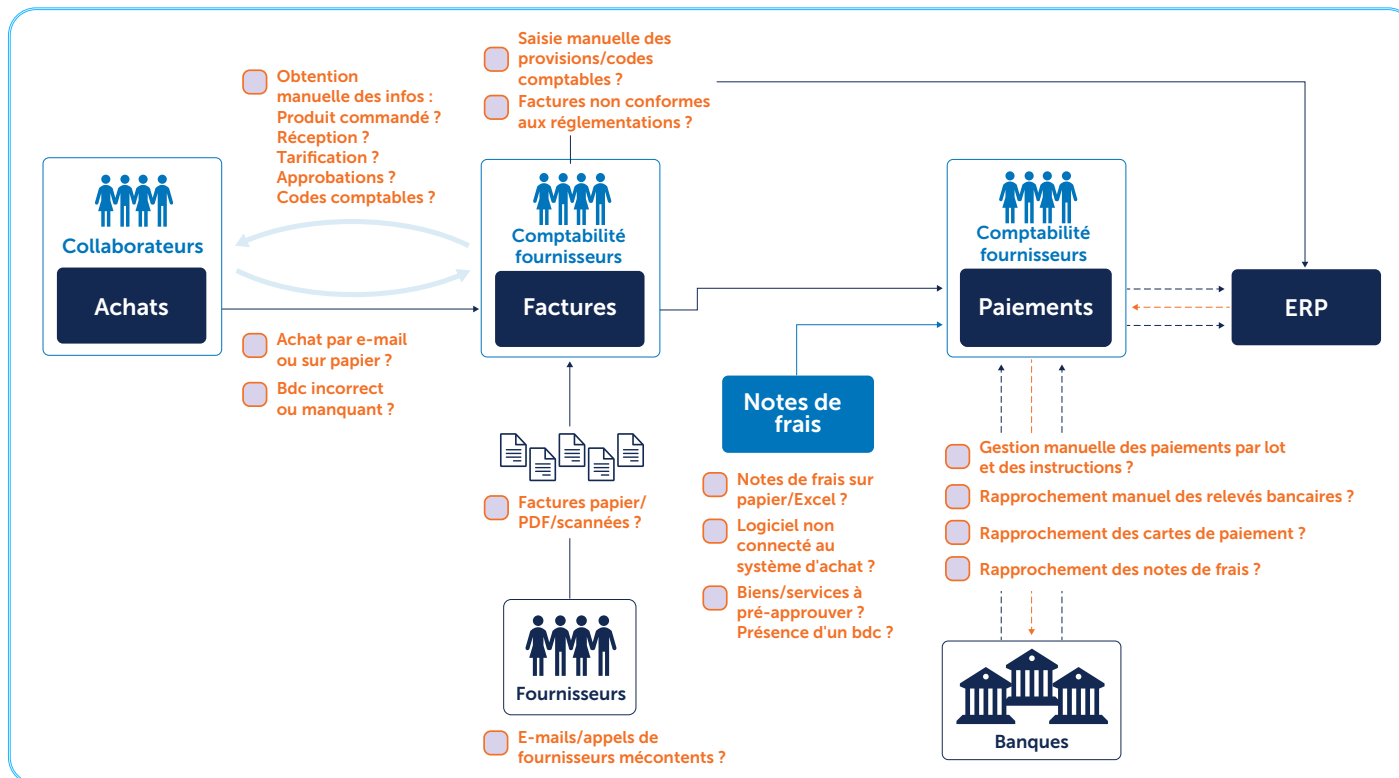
Obtention manuelle des infos : Produit commandé ? Réception ? Tarification ? Approbations ? Codes comptables ?

Saisie manuelle des provisions/codes comptables ?

Factures non conformes aux réglementations ?

Collaborateurs

Achats

Comptabilité fournisseurs

Factures

Comptabilité fournisseurs

Paiements

ERP

Achat par e-mail ou sur papier ?

Bdc incorrect ou manquant ?

Notes de frais

Factures papier/ PDF/scannées ?

Notes de frais sur papier/Excel ?

Logiciel non connecté au système d'achat ?

Biens/services à pré-approuver ? Présence d'un bdc ?

Gestion manuelle des paiements par lot et des instructions ?

Rapprochement manuel des relevés bancaires ?

Rapprochement des cartes de paiement ?

Rapprochement des notes de frais ?

Fournisseurs

Banques

E-mails/appels de fournisseurs mécontents ?